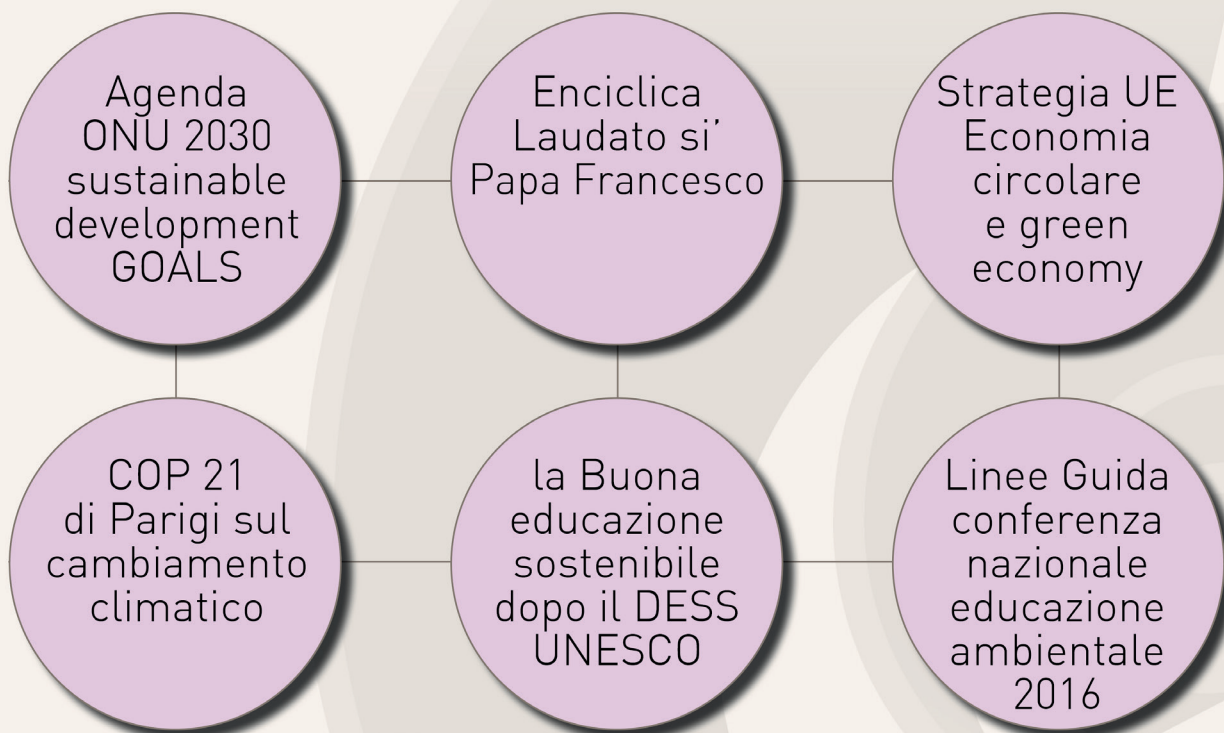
Agenda ONU 2030 sustainable development GOALS

Enciclica Laudato si' Papa Francesco

Strategia UE Economia circolare e green economy

COP 21 di Parigi sul cambiamento climatico

la Buona educazione sostenibile dopo il DESS UNESCO

Linee Guida conferenza nazionale educazione ambientale 2016